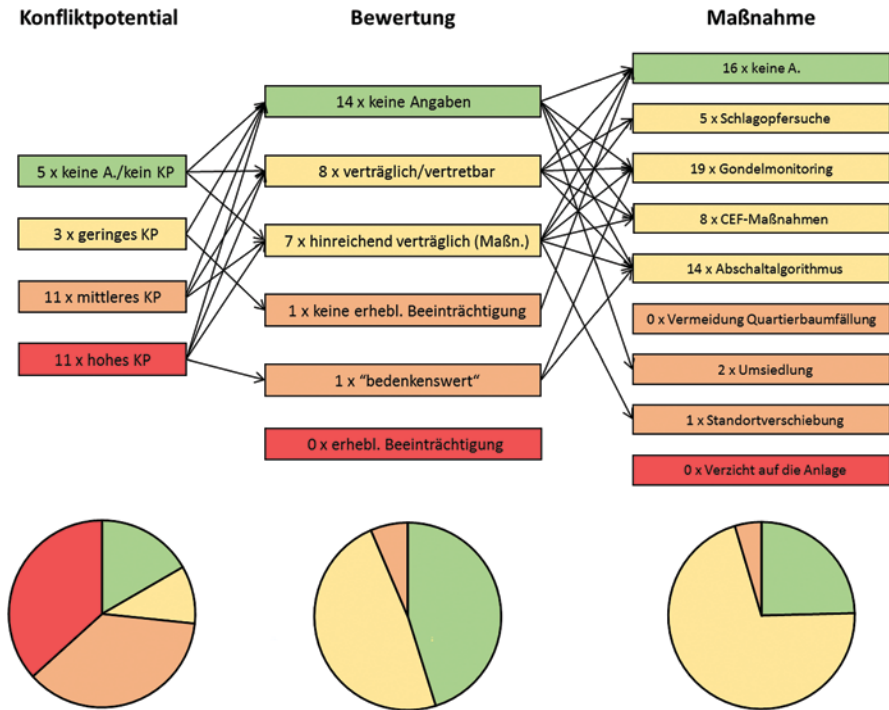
Konfliktpotential

5 x keine A./kein KP

3 x geringes KP

11 x mittleres KP

11 x hohes KP

Bewertung

14 x keine Angaben

8 x verträglich/vertretbar

7 x hinreichend verträglich (Maßn.)

1 x keine erhebl. Beeinträchtigung

1 x "bedenkenswert"

0 x erhebl. Beeinträchtigung

Maßnahme

16 x keine A.

5 x Schlagopfersuche

19 x Gondelmonitoring

8 x CEF-Maßnahmen

14 x Abschaltalgorithmus

0 x Vermeidung Quartierbaumfällung

2 x Umsiedlung

1 x Standortverschiebung

0 x Verzicht auf die Anlage